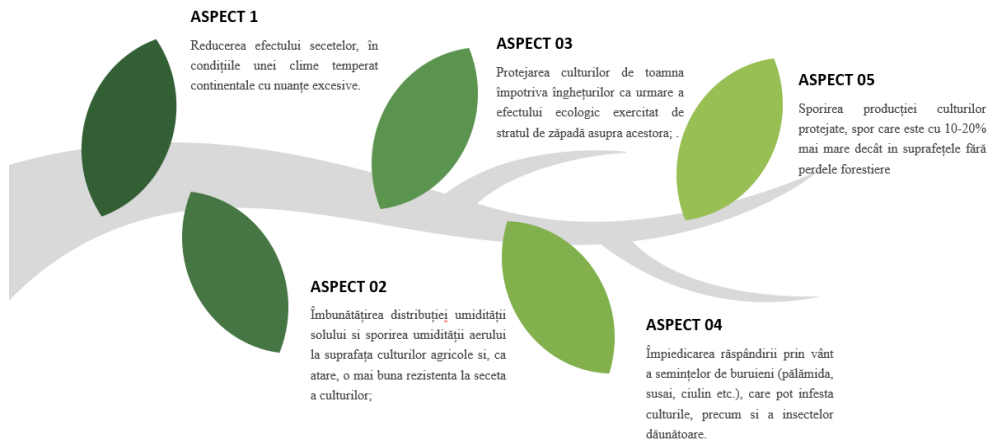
ASPECT 1

Reducerea efectului secetelor, în condițiile unei clime temperat continentale cu nuanțe excesive.

ASPECT 02

Îmbunătățirea distribuției umidității solului si sporirea umidității aerului la suprafața culturilor agricole si, ca atare, o mai buna rezistenta la seceta a culturilor;

ASPECT 03

Protejarea culturilor de toamna împotriva înghețurilor ca urmare a efectului ecologic exercitat de stratul de zăpadă asupra acestora; .

ASPECT 04

Împiedicarea răspândirii prin vânt a semințelor de buruieni (pălămida, susai, ciulin etc.), care pot infesta culturile, precum si a insectelor dăunătoare.

ASPECT 05

Sporirea producției culturilor protejate, spor care este cu 10-20% mai mare decât in suprafețele fără perdele forestiere